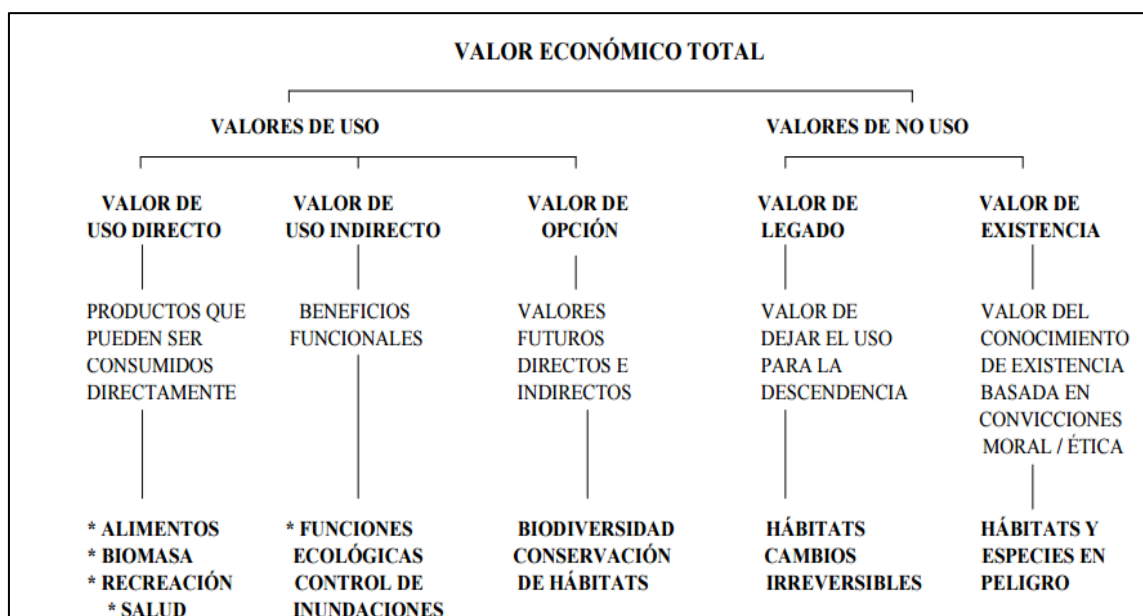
VALOR ECONÓMICO TOTAL

VALORES DE USO

VALORES DE NO USO

VALOR DE USO DIRECTO

PRODUCTOS QUE PUEDEN SER CONSUMIDOS DIRECTAMENTE

* ALIMENTOS
* BIOMASA
* RECREACIÓN
* SALUD

VALOR DE USO INDIRECTO

BENEFICIOS FUNCIONALES

* FUNCIONES ECOLÓGICAS CONTROL DE INUNDACIONES

VALOR DE OPCIÓN

VALORES FUTUROS DIRECTOS E INDIRECTOS

BIODIVERSIDAD CONSERVACIÓN DE HÁBITATS

VALOR DE LEGADO

VALOR DE DEJAR EL USO PARA LA DESCENDENCIA

HÁBITATS CAMBIOS IRREVERSIBLES

VALOR DE EXISTENCIA

VALOR DEL CONOCIMIENTO DE EXISTENCIA BASADA EN CONVICCIONES MORAL / ÉTICA

HÁBITATS Y ESPECIES EN PELIGRO